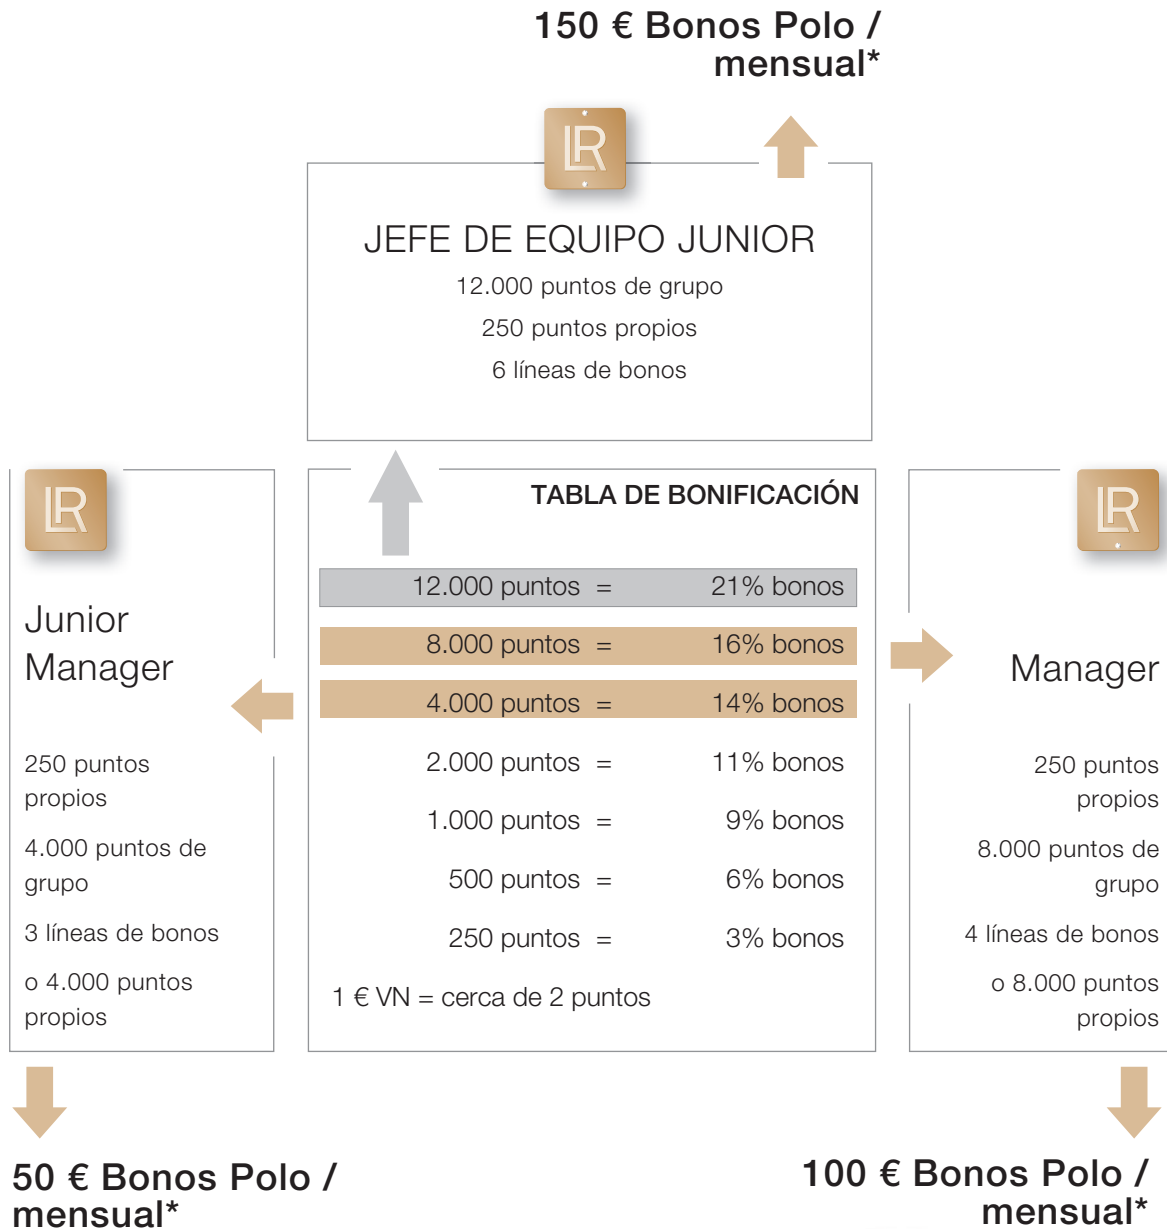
150 € Bonos Polo / mensual*

LR

JEFE DE EQUIPO JUNIOR

12.000 puntos de grupo

250 puntos propios

6 líneas de bonos

LR

Junior Manager

250 puntos propios

4.000 puntos de grupo

3 líneas de bonos

o 4.000 puntos propios

TABLA DE BONIFICACIÓN

| | | |
|---|---|---|
| 12.000 puntos | = | 21% bonos |
| 8.000 puntos | = | 16% bonos |
| 4.000 puntos | = | 14% bonos |
| 2.000 puntos | = | 11% bonos |
| 1.000 puntos | = | 9% bonos |
| 500 puntos | = | 6% bonos |
| 250 puntos | = | 3% bonos |

1 € VN = cerca de 2 puntos

LR

Manager

250 puntos propios

8.000 puntos de grupo

4 líneas de bonos

o 8.000 puntos propios

50 € Bonos Polo / mensual*

100 € Bonos Polo / mensual*